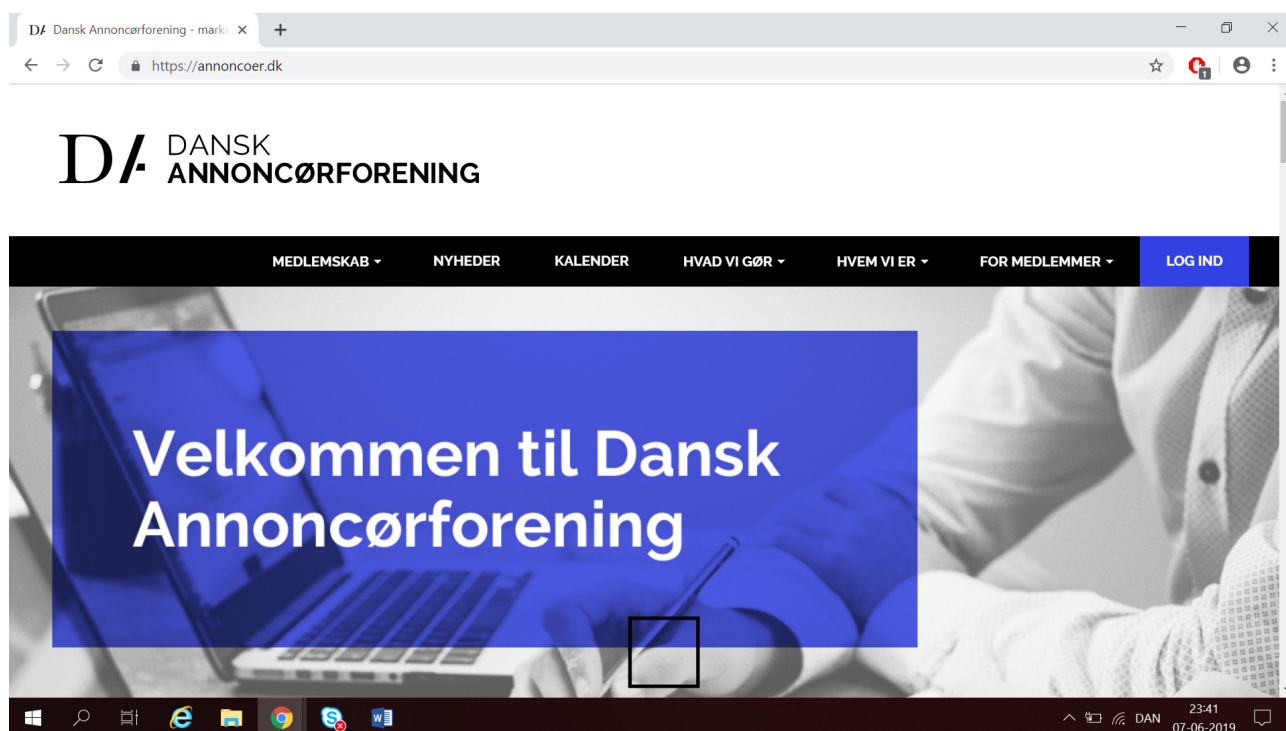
DA Dansk Annoncørforening - mark ×

https://annoncoer.dk

DA DANSK ANNONCØRFORENING

MEDLEMSKAB NYHEDER KALENDER HVAD VI GØR HVEM VI ER FOR MEDLEMMER LOG IND

Velkommen til Dansk Annoncørforening

DAN 23:41 07-06-2019